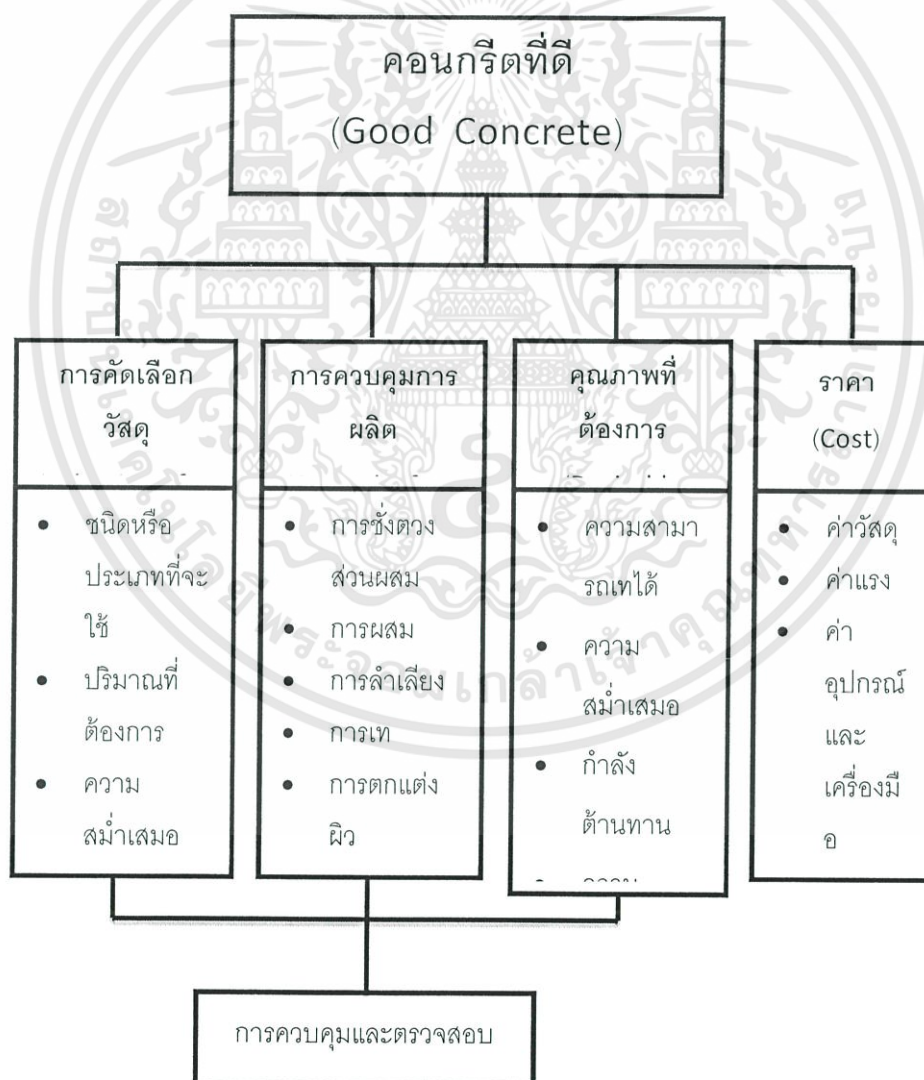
คอนกรีตที่ดี
(Good Concrete)

การคัดเลือกวัสดุ

- ชนิดหรือประเภทที่จะใช้
- ปริมาณที่ต้องการ
- ความสม่ำเสมอ

การควบคุมการผลิต

- การชั่งตวงส่วนผสม
- การผสม
- การลำเลียง
- การเท
- การตกแต่งผิว

คุณภาพที่ต้องการ
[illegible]

- ความสามารถเทได้
- ความสม่ำเสมอ
- กำลังต้านทาน
- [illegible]

ราคา
(Cost)

- ค่าวัสดุ
- ค่าแรง
- ค่าอุปกรณ์และเครื่องมือ

การควบคุมและตรวจสอบ